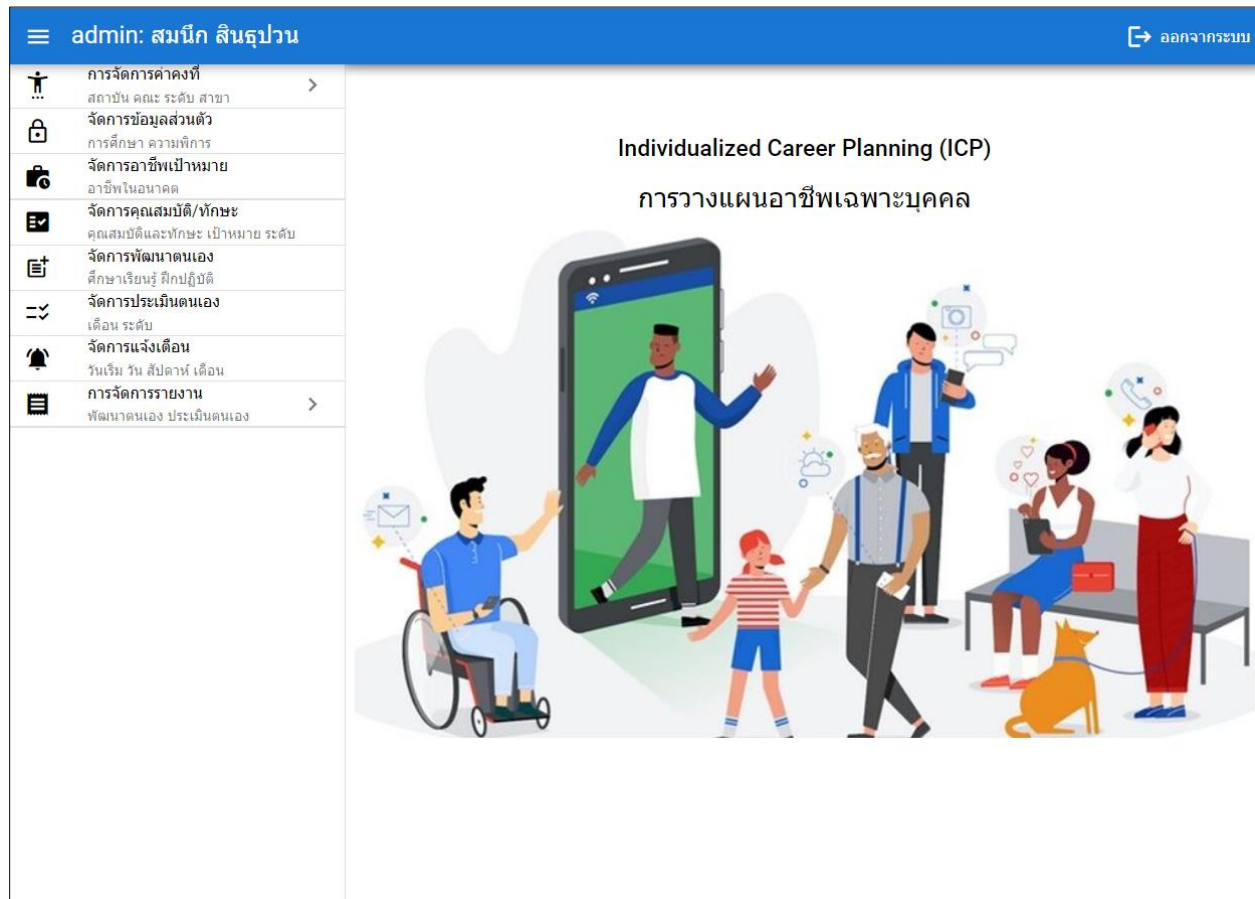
admin: สมนึก สินธุปวน

ออกจากระบบ

การจัดการค่าคงที่
สถาบัน คณะ ระดับ สาขา

จัดการข้อมูลส่วนตัว
การศึกษา ความพิการ

จัดการอาชีพเป้าหมาย
อาชีพในอนาคต

จัดการคุณสมบัติ/ทักษะ
คุณสมบัติและทักษะ เป้าหมาย ระดับ

จัดการพัฒนาตนเอง
ศึกษาเรียนรู้ ฝึกปฏิบัติ

จัดการประเมินตนเอง
เดือน ระดับ

จัดการแจ้งเตือน
วันเริ่ม วัน สัปดาห์ เดือน

การจัดการรายงาน
พัฒนาตนเอง ประเมินตนเอง

Individualized Career Planning (ICP)

การวางแผนอาชีพเฉพาะบุคคล